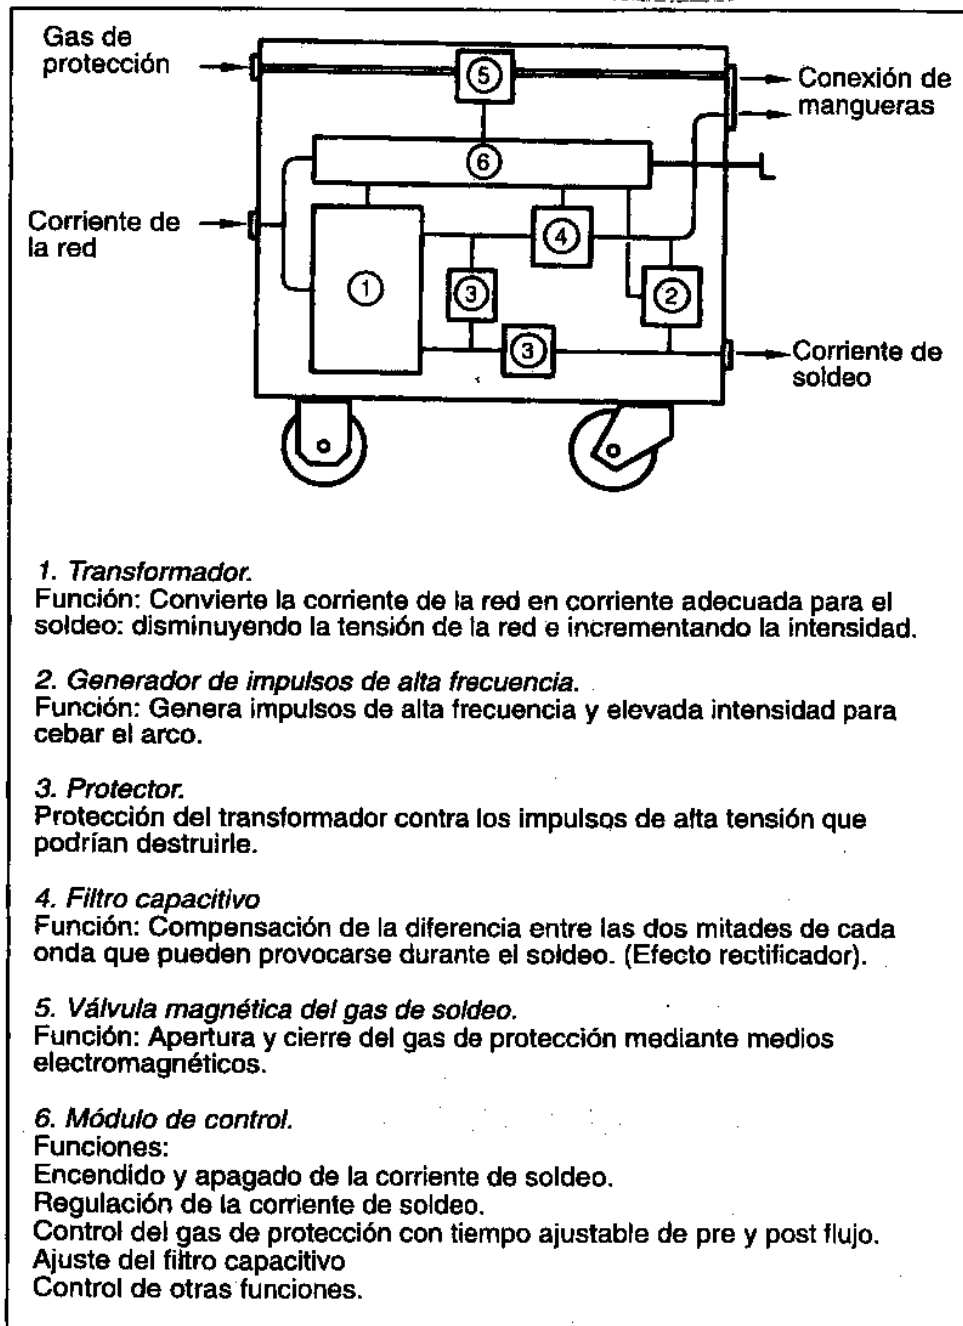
Gas de protección

5

Conexión de mangueras

6

Corriente de la red

4

1

3

2

3

Corriente de soldeo

1. Transformador.
Función: Convierte la corriente de la red en corriente adecuada para el soldeo: disminuyendo la tensión de la red e incrementando la intensidad.

2. Generador de impulsos de alta frecuencia.
Función: Genera impulsos de alta frecuencia y elevada intensidad para cebar el arco.

3. Protector.
Protección del transformador contra los impulsos de alta tensión que podrían destruirle.

4. Filtro capacitivo
Función: Compensación de la diferencia entre las dos mitades de cada onda que pueden provocarse durante el soldeo. (Efecto rectificador).

5. Válvula magnética del gas de soldeo.
Función: Apertura y cierre del gas de protección mediante medios electromagnéticos.

6. Módulo de control.
Funciones:
Encendido y apagado de la corriente de soldeo.
Regulación de la corriente de soldeo.
Control del gas de protección con tiempo ajustable de pre y post flujo.
Ajuste del filtro capacitivo
Control de otras funciones.